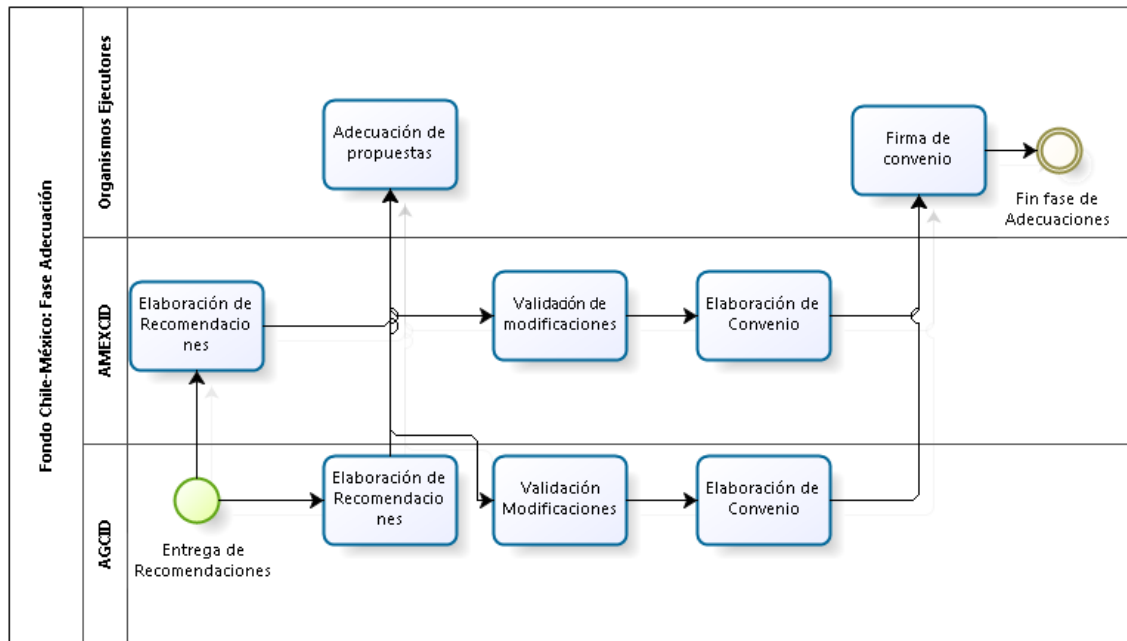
Fondo Chile-México: Fase Adecuación

Organismos Ejecutores

Adecuación de propuestas

Firma de convenio

Fin fase de Adecuaciones

AMEXCID

Elaboración de Recomendaciones

Validación de modificaciones

Elaboración de Convenio

AGCID

Entrega de Recomendaciones

Elaboración de Recomendaciones

Validación Modificaciones

Elaboración de Convenio